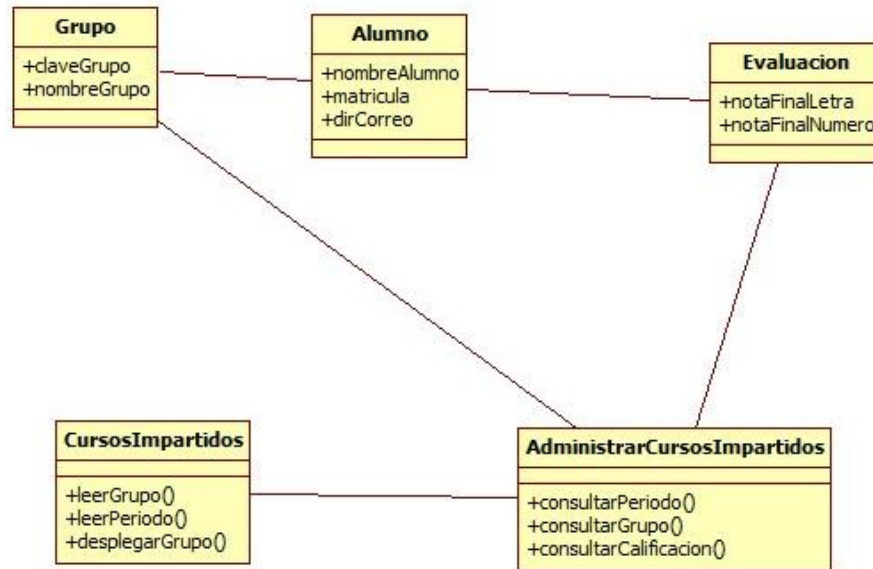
Grupo

+claveGrupo
+nombreGrupo

Alumno

+nombreAlumno
+matricula
+dirCorreo

Evaluacion

+notaFinalLetra
+notaFinalNumero

CursosImpartidos

+leerGrupo()
+leerPeriodo()
+desplegarGrupo()

AdministrarCursosImpartidos

+consultarPeriodo()
+consultarGrupo()
+consultarCalificacion()